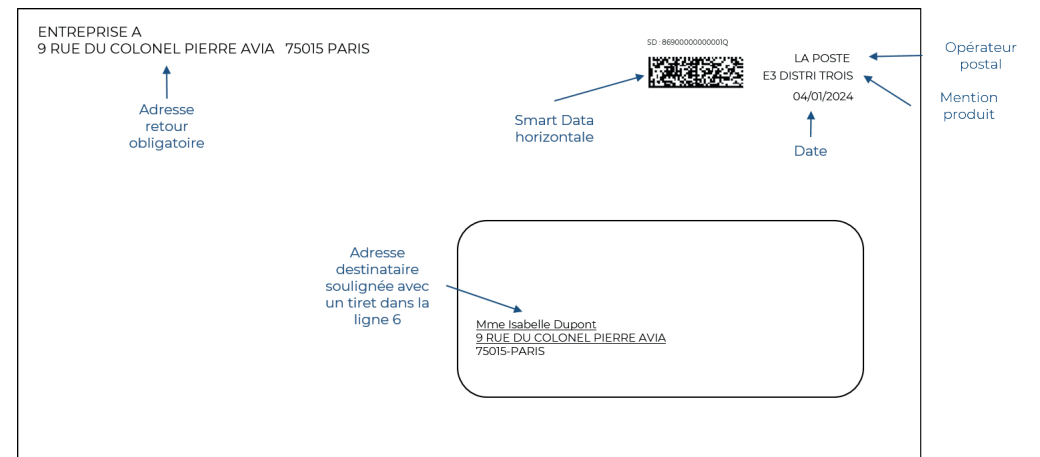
ENTREPRISE A
9 RUE DU COLONEL PIERRE AVIA 75015 PARIS

Adresse retour obligatoire

SD : 8690000000000001Q

Smart Data horizontale

LA POSTE
E3 DISTRI TROIS
04/01/2024

Opérateur postal

Mention produit

Date

Adresse destinataire soulignée avec un tiret dans la ligne 6

Mme Isabelle Dupont
9 RUE DU COLONEL PIERRE AVIA
75015-PARIS